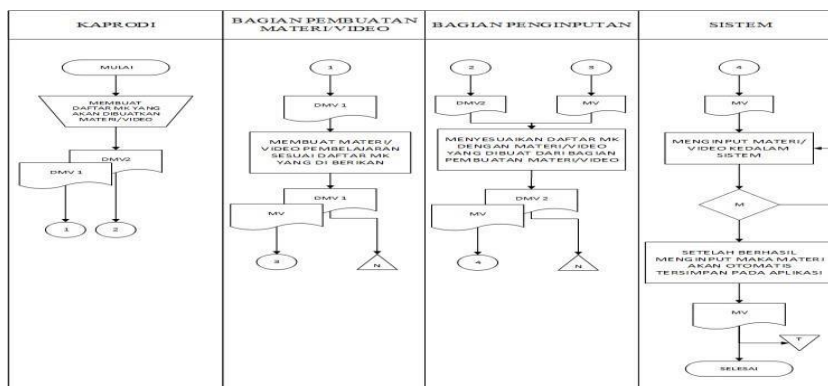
KAPRODI

BAGIAN PEMBUATAN MATERI/VIDEO

BAGIAN PENGINPUTAN

SISTEM

MULAI

MEMBUAT DAFTAR MK YANG AKAN DIBUATKAN MATERI/VIDEO

DMV2

DMV 1

1

2

1

DMV 1

MEMBUAT MATERI/ VIDEO PEMBELAJARAN SESUAI DAFTAR MK YANG DI BERIKAN

DMV 1

MV

3

N

2

3

DMV2

MV

MENYESUAIKAN DAFTAR MK DENGAN MATERI/VIDEO YANG DIBUAT DARI BAGIAN PEMBUATAN MATERI/VIDEO

DMV 2

MV

4

N

4

MV

MENGINPUT MATERI/ VIDEO KEDALAM SISTEM

M

SETELAH BERHASIL MENGINPUT MAKA MATERI AKAN OTOMATIS TERSIMPAN PADA APLIKASI

MV

T

SELESAI